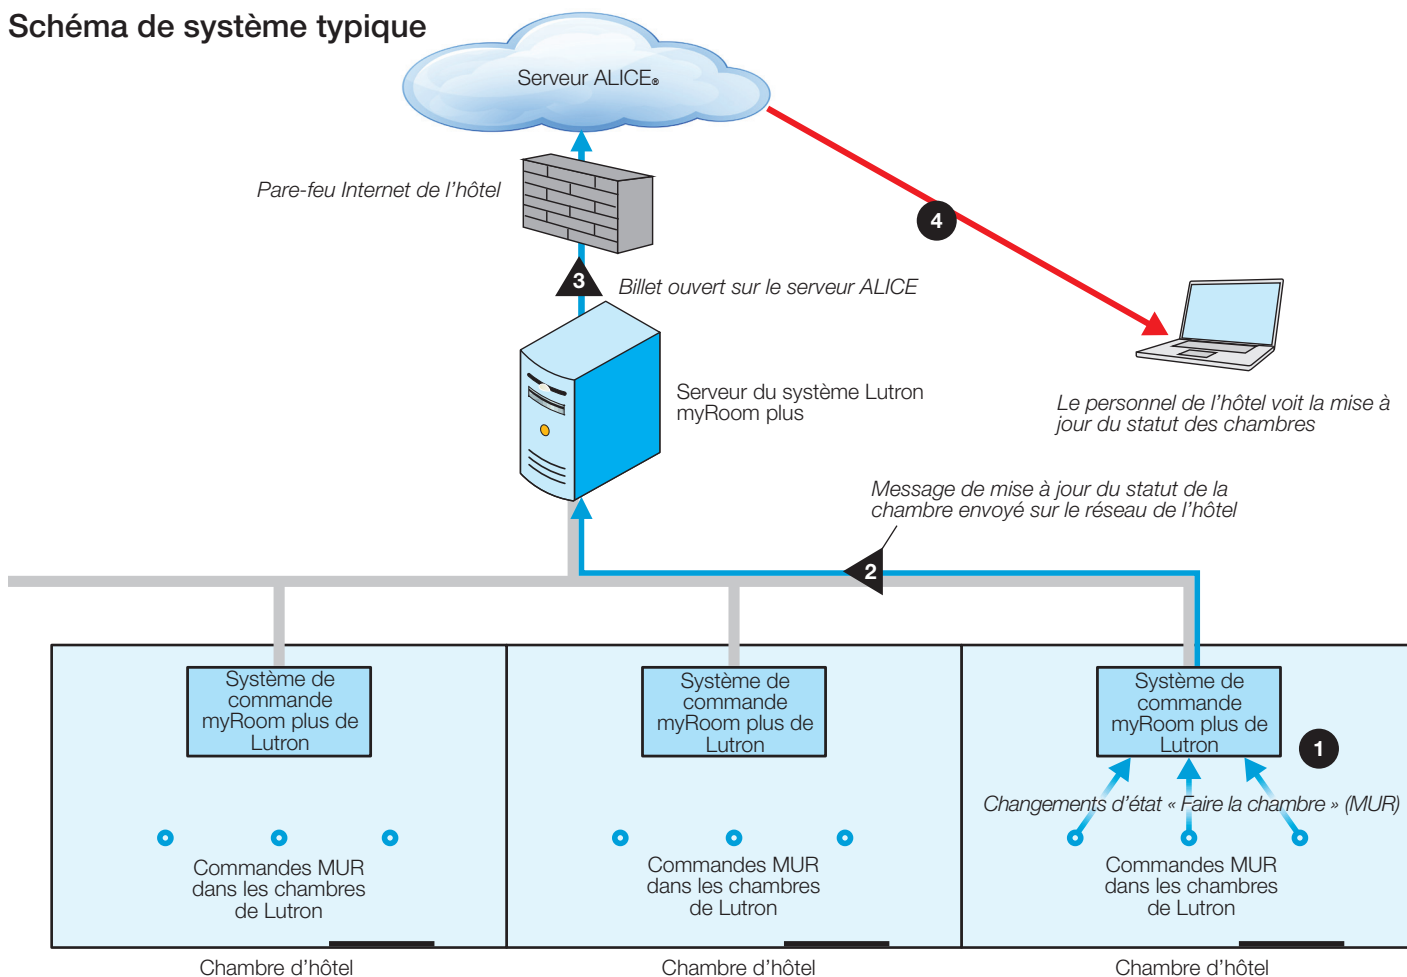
Schéma de système typique

Serveur ALICE®

Pare-feu Internet de l'hôtel

4

3

Billet ouvert sur le serveur ALICE

Serveur du système Lutron myRoom plus

Le personnel de l'hôtel voit la mise à jour du statut des chambres

Message de mise à jour du statut de la chambre envoyé sur le réseau de l'hôtel

2

Système de commande myRoom plus de Lutron

Système de commande myRoom plus de Lutron

Système de commande myRoom plus de Lutron

1

Changements d'état « Faire la chambre » (MUR)

Commandes MUR dans les chambres de Lutron

Commandes MUR dans les chambres de Lutron

Commandes MUR dans les chambres de Lutron

Chambre d'hôtel

Chambre d'hôtel

Chambre d'hôtel